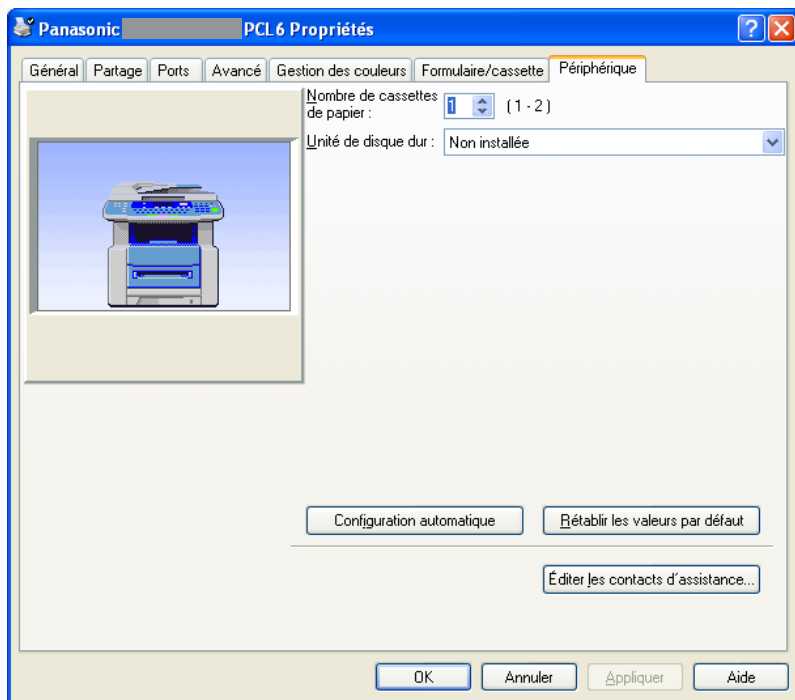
Panasonic PCL6 Propriétés

Général | Partage | Ports | Avancé | Gestion des couleurs | Formulaire/cassette | Périphérique

Nombre de cassettes de papier : 1 (1 - 2)

Unité de disque dur : Non installée

Configuration automatique

Rétablir les valeurs par défaut

Éditer les contacts d'assistance...

OK | Annuler | Appliquer | Aide